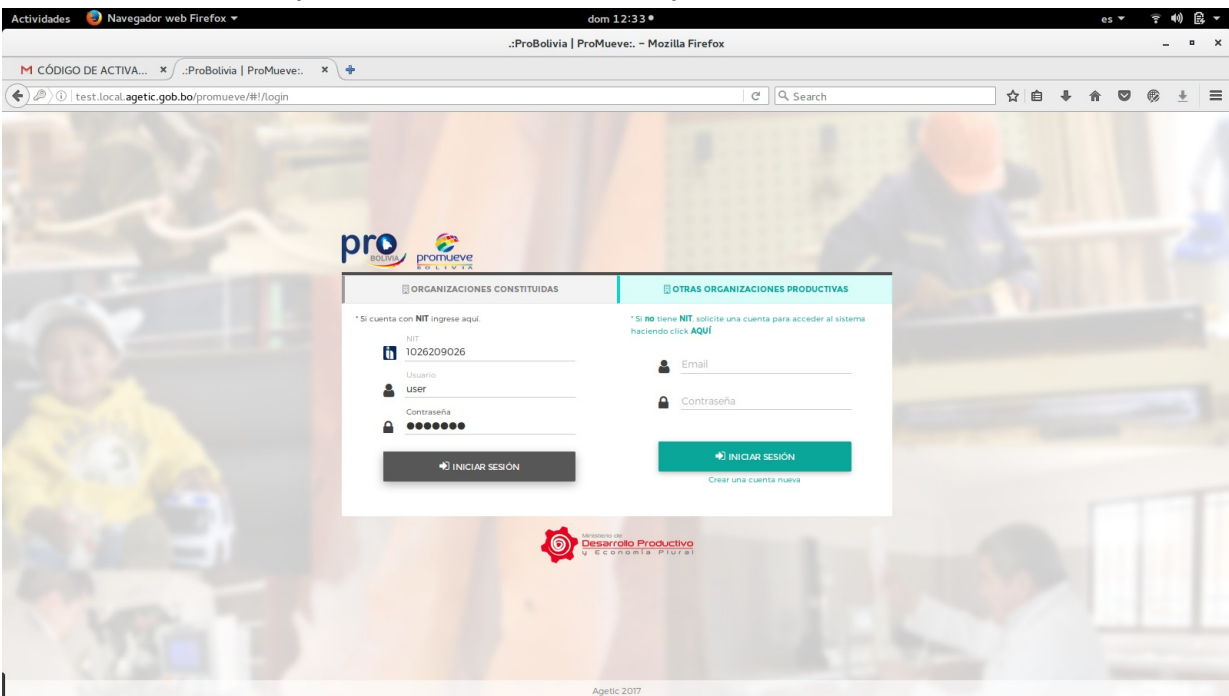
Actividades Navegador web Firefox ▾ dom 12:33 ● es ▾

.:ProBolivia | ProMueve:. – Mozilla Firefox

M CÓDIGO DE ACTIVA... × .:ProBolivia | ProMueve:. ×

test.local.agetic.gob.bo/promueve/#!/login

Search

pro BOLIVIA promueve BOLIVIA

ORGANIZACIONES CONSTITUIDAS

OTRAS ORGANIZACIONES PRODUCTIVAS

* Si cuenta con NIT ingrese aquí.

NIT
1026209026

Usuario
user

Contraseña
●●●●●●●

INICIAR SESIÓN

* Si no tiene NIT, solicite una cuenta para acceder al sistema haciendo click AQUÍ

Email

Contraseña

INICIAR SESIÓN

Crear una cuenta nueva

Ministerio de Desarrollo Productivo y Economía Plural

Agetic 2017